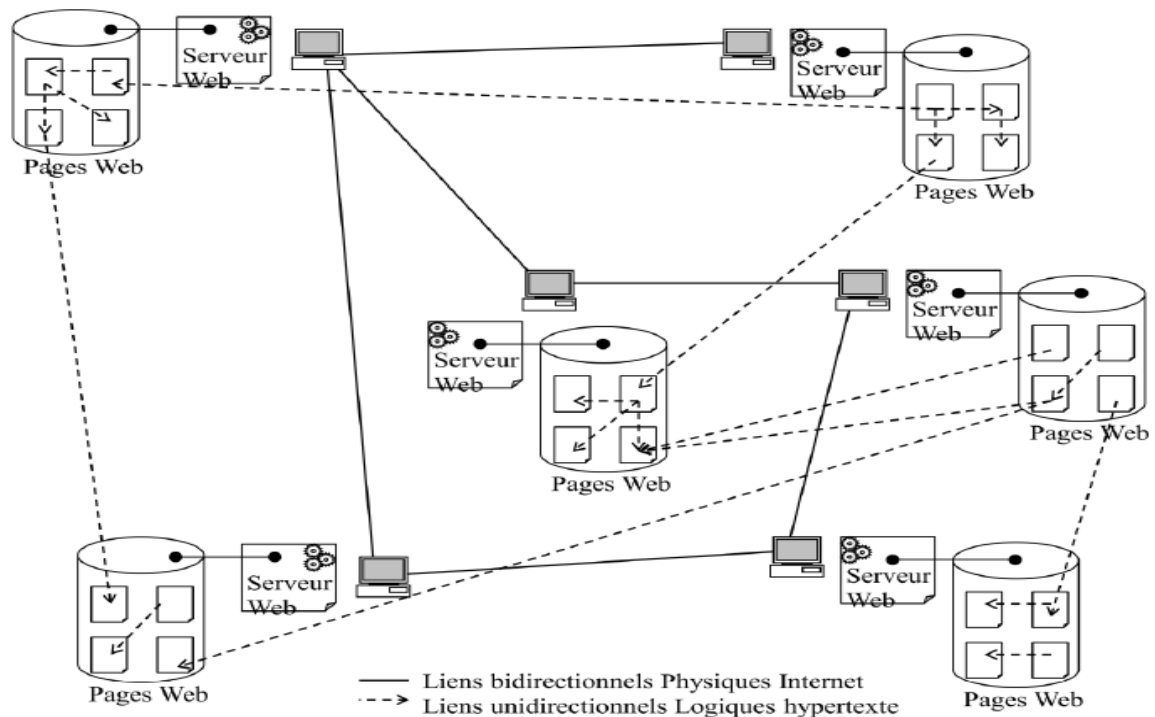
Serveur Web

Pages Web

Serveur Web

Pages Web

Serveur Web

Pages Web

Serveur Web

Pages Web

Serveur Web

Pages Web

Serveur Web

Pages Web

Liens bidirectionnels Physiques Internet
Liens unidirectionnels Logiques hypertexte